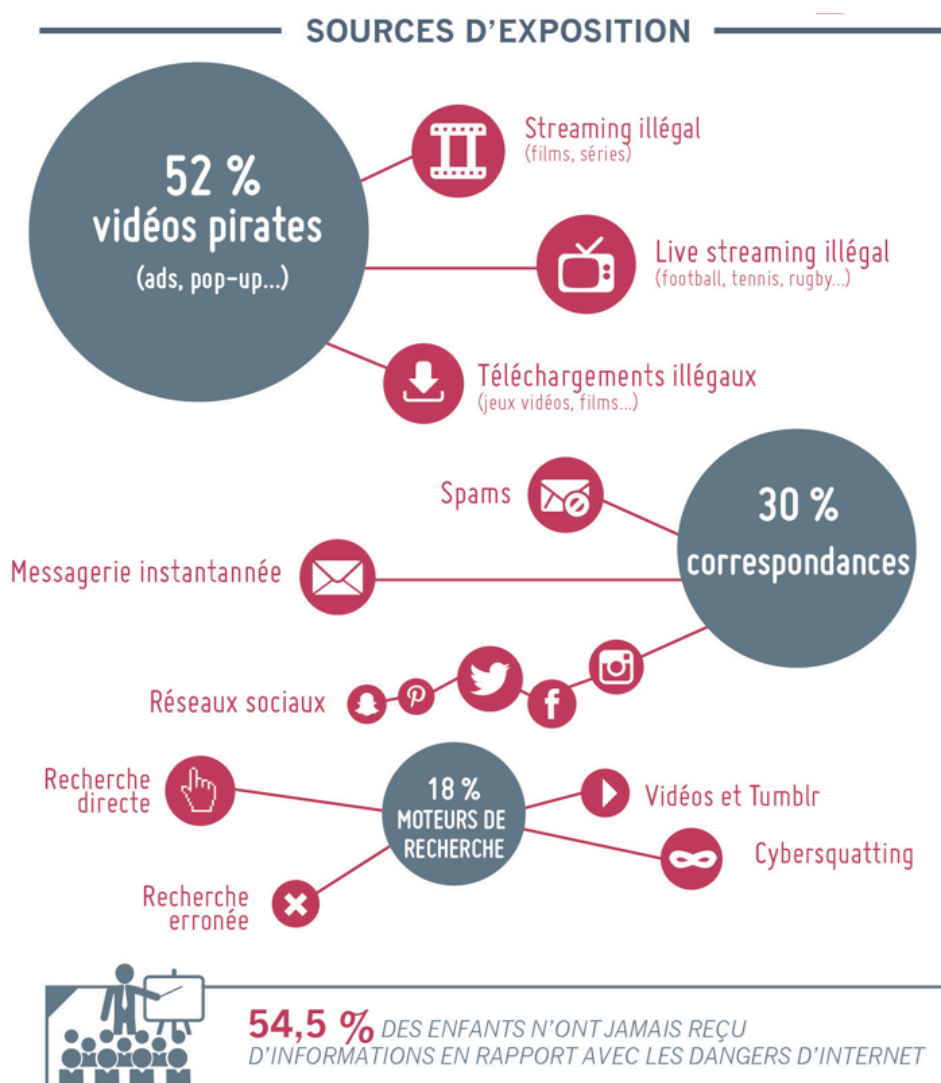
SOURCES D'EXPOSITION

52 %
vidéos pirates
(ads, pop-up...)

Streaming illégal
(films, séries)

Live streaming illégal
(football, tennis, rugby...)

Téléchargements illégaux
(jeux vidéos, films...)

Spams

30 %
correspondances

Messagerie instantannée

Réseaux sociaux

Recherche directe

18 %
MOTEURS DE RECHERCHE

Vidéos et Tumblr

Cybersquatting

Recherche erronée

54,5 % DES ENFANTS N'ONT JAMAIS REÇU D'INFORMATIONS EN RAPPORT AVEC LES DANGERS D'INTERNET